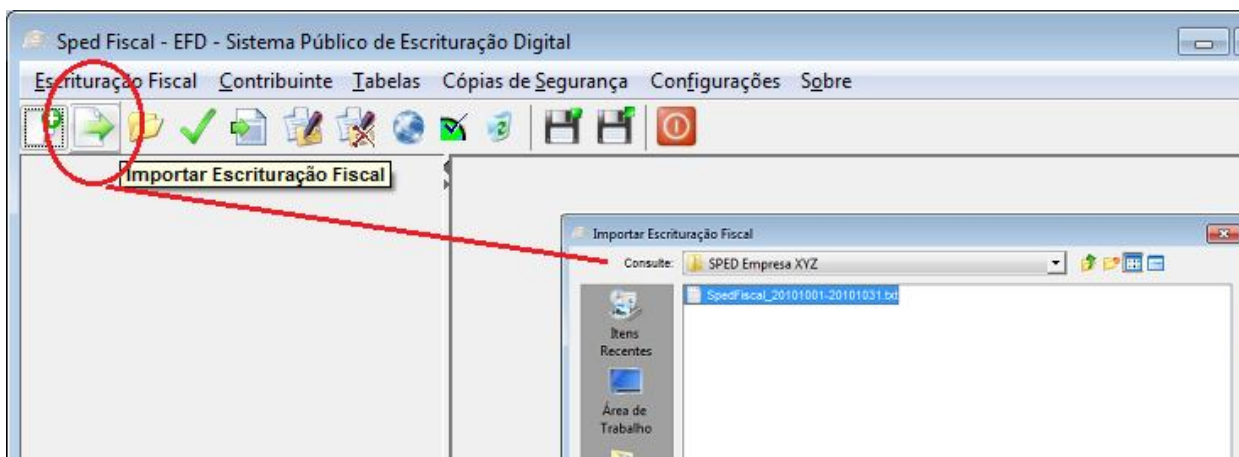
Sped Fiscal - EFD - Sistema Público de Escrituração Digital

Escrituração Fiscal Contribuinte Tabelas Cópias de Segurança Configurações Sobre

Importar Escrituração Fiscal

Importar Escrituração Fiscal

Consulte: SPED Empresa XYZ

SpedFiscal_20101001-20101031.txt

Itens Recentes

Área de Trabalho